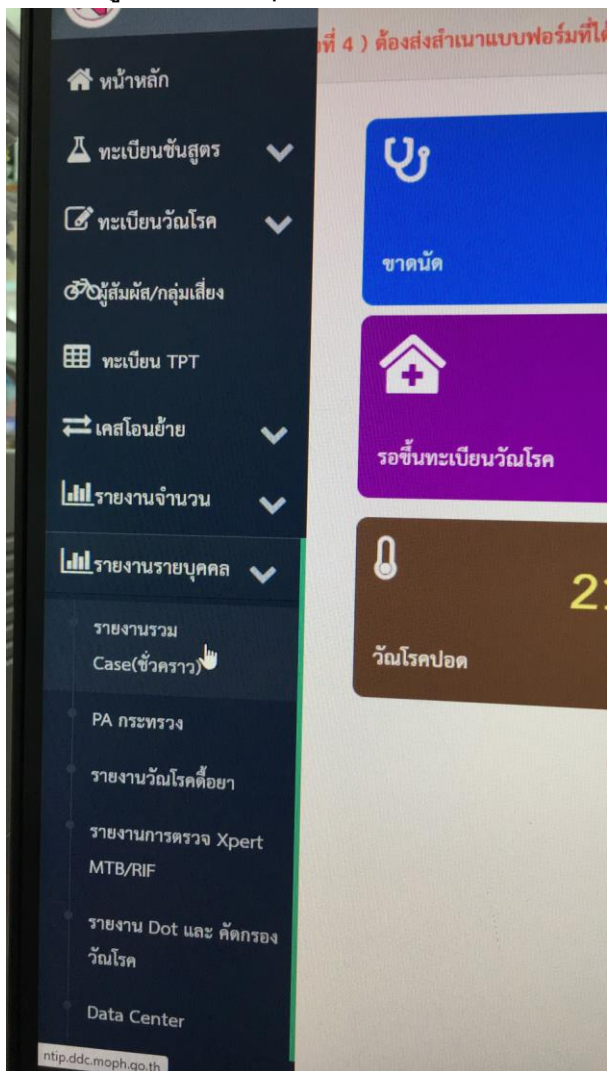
ที่ 4 ) ต้องส่งสำเนาแบบฟอร์มที่ได

หน้าหลัก

ทะเบียนชันสูตร

ทะเบียนวัณโรค

ผู้สัมผัส/กลุ่มเสี่ยง

ทะเบียน TPT

เคสโอนย้าย

รายงานจำนวน

รายงานรายบุคคล

รายงานรวม Case(ชั่วคราว)

PA กระทรวง

รายงานวัณโรคดื้อยา

รายงานการตรวจ Xpert MTB/RIF

รายงาน Dot และ คัดกรองวัณโรค

Data Center

ntip.ddc.moph.go.th

ขาดนัด

รอขึ้นทะเบียนวัณโรค

2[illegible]

วัณโรคปอด